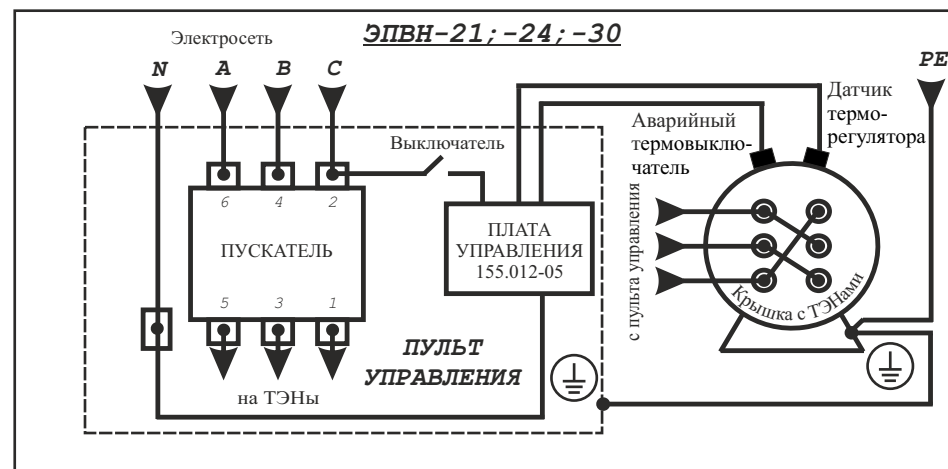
ЭПВН-21;-24;-30

Электросеть

N A B C

PE

Датчик терморегулятора

Аварийный термовыключатель

Выключатель

6 4 2

ПУСКАТЕЛЬ

5 3 1

ПЛАТА УПРАВЛЕНИЯ 155.012-05

с пульта управления

Крышка с ТЭНами

ПУЛЬТ УПРАВЛЕНИЯ

на ТЭНы